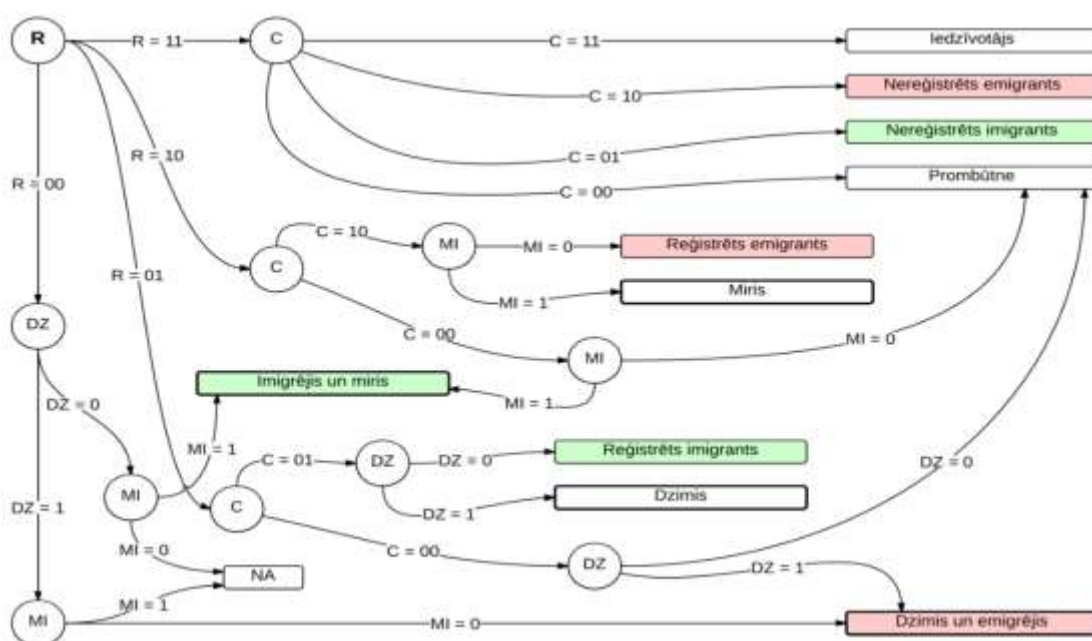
R
R = 11
C
C = 11
Iedzīvotājs
C = 10
Nereģistrēts emigrants
Nereģistrēts imigrants
C = 01
R = 10
C = 00
Prombūtne
R = 00
C = 10
MI
MI = 0
Reģistrēts emigrants
C
R = 01
MI = 1
Miris
DZ
C = 00
MI
MI = 0
Imigrējis un miris
MI = 1
DZ = 0
MI = 1
C = 01
DZ
DZ = 0
Reģistrēts imigrants
DZ = 0
MI
Dzimis
DZ = 1
C
DZ = 1
MI = 0
C = 00
DZ
DZ = 1
NA
MI = 1
MI
MI = 0
Dzimis un emigrējis